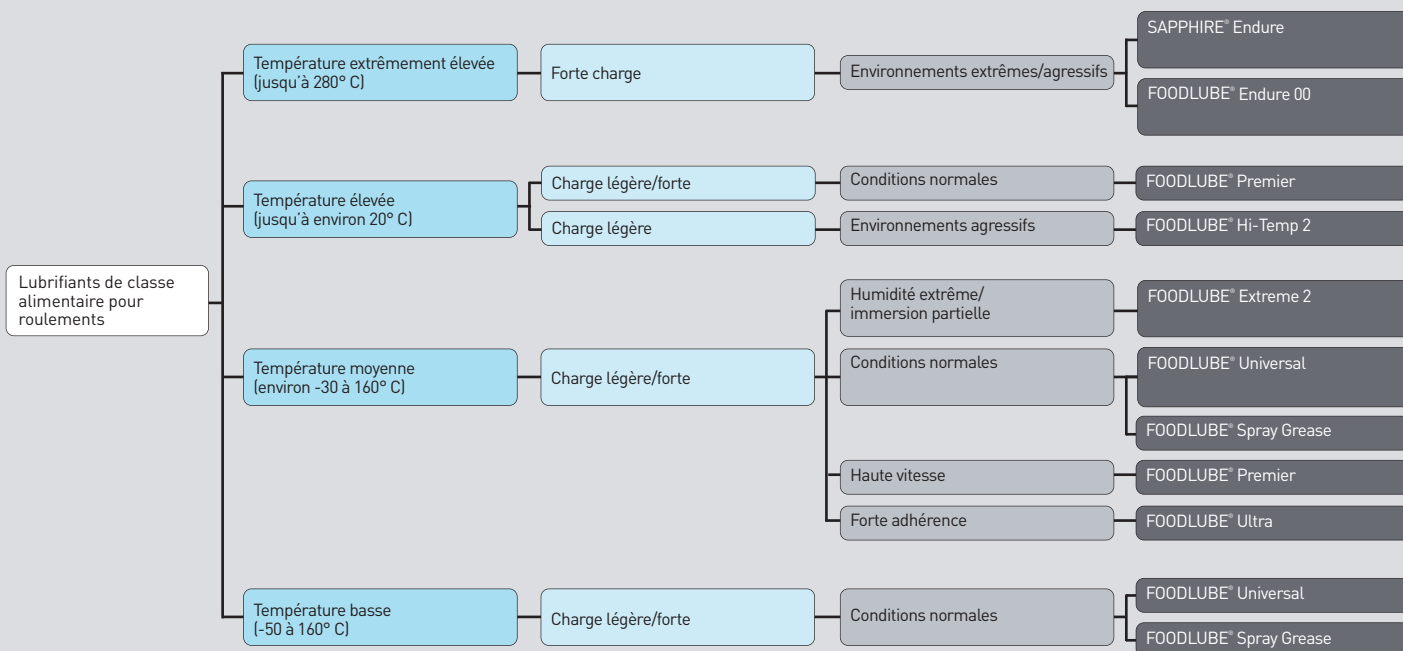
Lubrifiants de classe alimentaire pour roulements

Température extrêmement élevée (jusqu'à 280° C)

Forte charge

Environnements extrêmes/agressifs

SAPPHIRE® Endure

FOODLUBE® Endure 00

Température élevée (jusqu'à environ 20° C)

Charge légère/forte

Conditions normales

FOODLUBE® Premier

Charge légère

Environnements agressifs

FOODLUBE® Hi-Temp 2

Température moyenne (environ -30 à 160° C)

Charge légère/forte

Humidité extrême/ immersion partielle

FOODLUBE® Extreme 2

Conditions normales

FOODLUBE® Universal

FOODLUBE® Spray Grease

Haute vitesse

FOODLUBE® Premier

Forte adhérence

FOODLUBE® Ultra

Température basse (-50 à 160° C)

Charge légère/forte

Conditions normales

FOODLUBE® Universal

FOODLUBE® Spray Grease